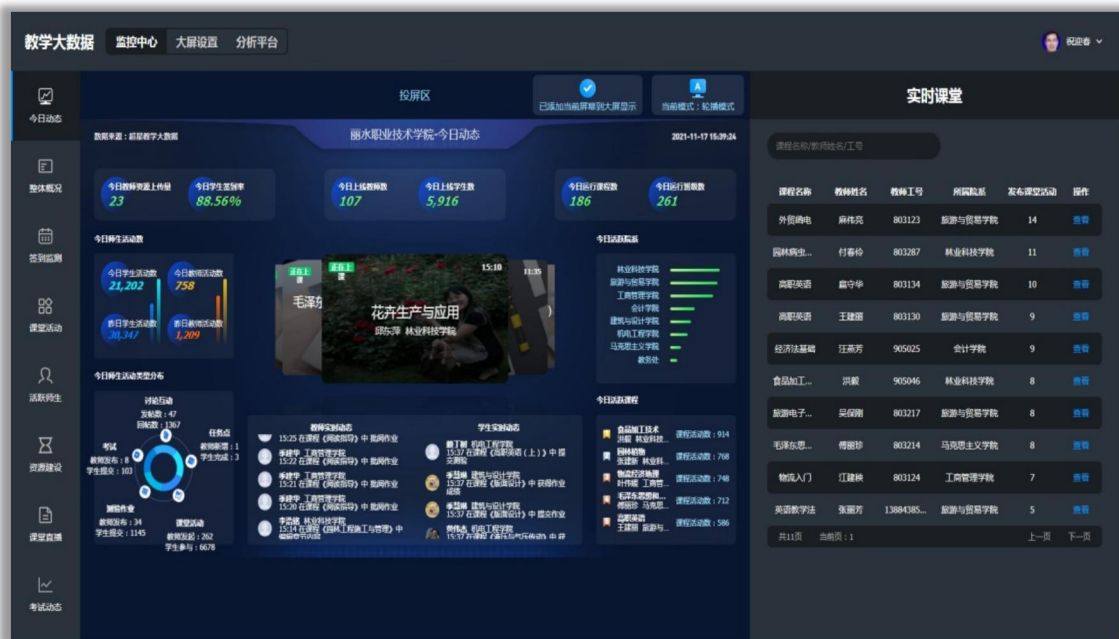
教学大数据 监控中心 大屏设置 分析平台

祝迎春

今日动态
整体概况
签到监测
课堂活动
活跃师生
资源建设
课堂直播
考试动态

投屏区

已添加当前屏幕到大屏显示

当前模式：轮播模式

数据来源：超星教学大数据

丽水职业技术学院-今日动态

2021-11-17 15:39:24

今日教师资源上传量 23
今日学生签到率 88.56%
今日上线教师数 107
今日上线学生数 5,916
今日运行课程数 186
今日运行班级数 261

今日师生活动数

今日学生活动数 21,202
今日教师活动数 758
昨日学生活动数 30,347
昨日教师活动数 1,209

正在上课
毛泽东
15:10
11:35
花卉生产与应用
邱东萍 林业科技学院

今日活跃院系

林业科技学院
旅游与贸易学院
工商管理学院
会计学院
建筑与设计学院
机电工程学院
马克思主义学院
教务处

今日师生活动类型分布

讨论互动
发帖数：47
回帖数：1367
任务点
教师新增：1
学生完成：3
考试
教师发布：8
学生提交：103
测验作业
教师发布：34
学生提交：1145
课堂活动
教师发起：262
学生参与：6678

教师实时动态
15:25 在课程《阅读指导》中 批阅作业
李建华 工商管理学院
15:22 在课程《阅读指导》中 批阅作业
李建华 工商管理学院
15:21 在课程《阅读指导》中 批阅作业
李建华 工商管理学院
15:20 在课程《阅读指导》中 批阅作业
李凯峰 林业科技学院
15:14 在课程《园林工程施工与管理》中 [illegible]

学生实时动态
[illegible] 机电工程学院
15:37 在课程《高职英语（上）》中 提交测验
李慧琳 建筑与设计学院
15:37 在课程《版面设计》中 获得作业成绩
李慧琳 建筑与设计学院
15:37 在课程《版面设计》中 提交作业
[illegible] 机电工程学院
15:37 在课程《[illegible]》中 获

今日活跃课程
食品加工技术 洪毅 林业科技... 课程活动数：914
园林植物 张建新 林业科... 课程活动数：768
物流经济地理 叶传城 工商管... 课程活动数：748
毛泽东思想和... 傅丽珍 马克思... 课程活动数：712
高职英语 王建丽 旅游与... 课程活动数：586

实时课堂

课程名称/教师姓名/工号

| 课程名称 | 教师姓名 | 教师工号 | 所属院系 | 发布课堂活动 | 操作 |
|---|---|---|---|---|---|
| 外贸函电 | 麻伟亮 | 803123 | 旅游与贸易学院 | 14 | 查看 |
| 园林病虫... | 付春玲 | 803287 | 林业科技学院 | 11 | 查看 |
| 高职英语 | 翁守华 | 803134 | 旅游与贸易学院 | 10 | 查看 |
| 高职英语 | 王建丽 | 803130 | 旅游与贸易学院 | 9 | 查看 |
| 经济法基础 | 汪燕芳 | 905025 | 会计学院 | 9 | 查看 |
| 食品加工... | 洪毅 | 905046 | 林业科技学院 | 8 | 查看 |
| 旅游电子... | 吴保刚 | 803217 | 旅游与贸易学院 | 8 | 查看 |
| 毛泽东思... | 傅丽珍 | 803214 | 马克思主义学院 | 8 | 查看 |
| 物流入门 | 江建焕 | 803124 | 工商管理学院 | 7 | 查看 |
| 英语教学法 | 张丽芳 | 13884385... | 旅游与贸易学院 | 5 | 查看 |

共11页 当前页：1 上一页 下一页